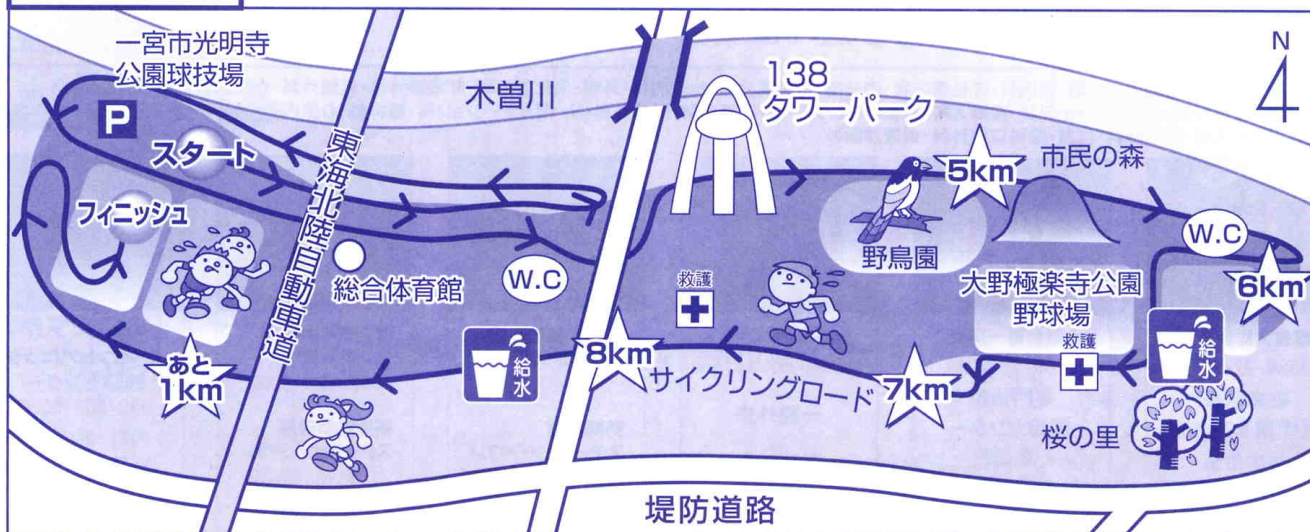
一宮市光明寺公園球技場

P

スタート

フィニッシュ

あと1km

東海北陸自動車道

総合体育館

木曽川

W.C

給水

8km

138タワーパーク

救護

サイクリングロード

7km

5km

市民の森

野鳥園

大野極楽寺公園野球場

救護

W.C

6km

給水

桜の里

堤防道路

N